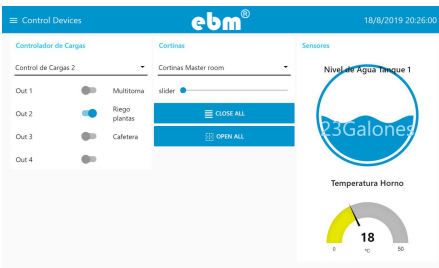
≡ Control Devices

ebm®

18/8/2019 20:26:00

Controlador de Cargas

Control de Cargas 2

Out 1 Multitoma

Out 2 Riego plantas

Out 3 Cafetera

Out 4

Cortinas

Cortinas Master room

slider

CLOSE ALL

OPEN ALL

Sensores

Nivel de Agua Tanque 1

23Galones

Temperatura Horno

18

0 °C 50